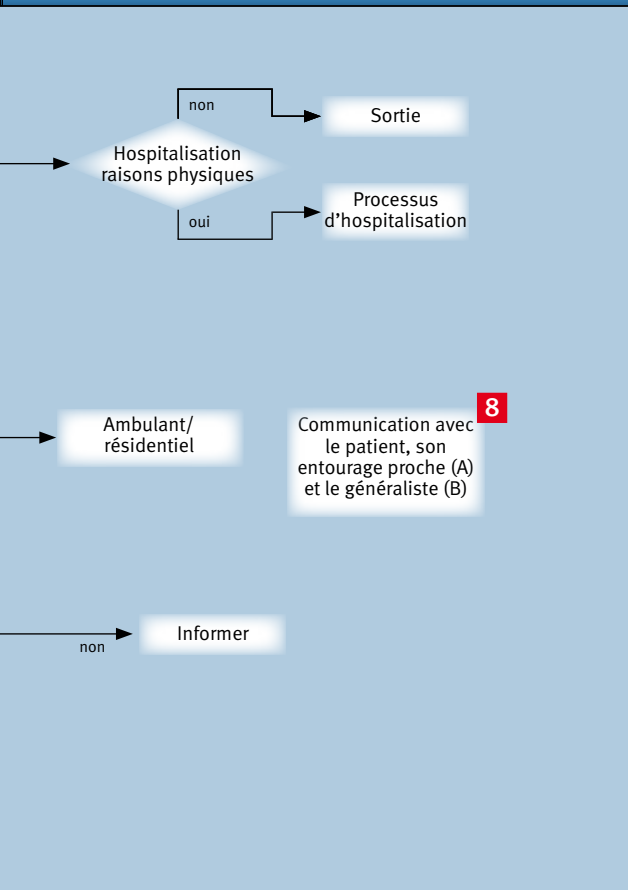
non

Sortie

Hospitalisation raisons physiques

oui

Processus d'hospitalisation

Ambulant/ résidentiel

8

Communication avec le patient, son entourage proche (A) et le généraliste (B)

non

Informer